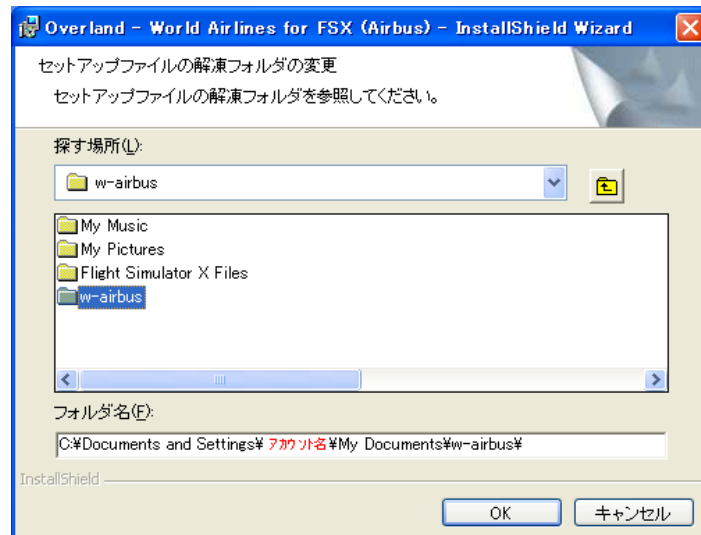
Overland - World Airlines for FSX (Airbus) - InstallShield Wizard

セットアップファイルの解凍フォルダの変更

セットアップファイルの解凍フォルダを参照してください。

探す場所(L):

w-airbus

My Music
My Pictures
Flight Simulator X Files
w-airbus

フォルダ名(F):

C:¥Documents and Settings¥ アカウント名 ¥My Documents¥w-airbus¥

InstallShield

OK

キャンセル